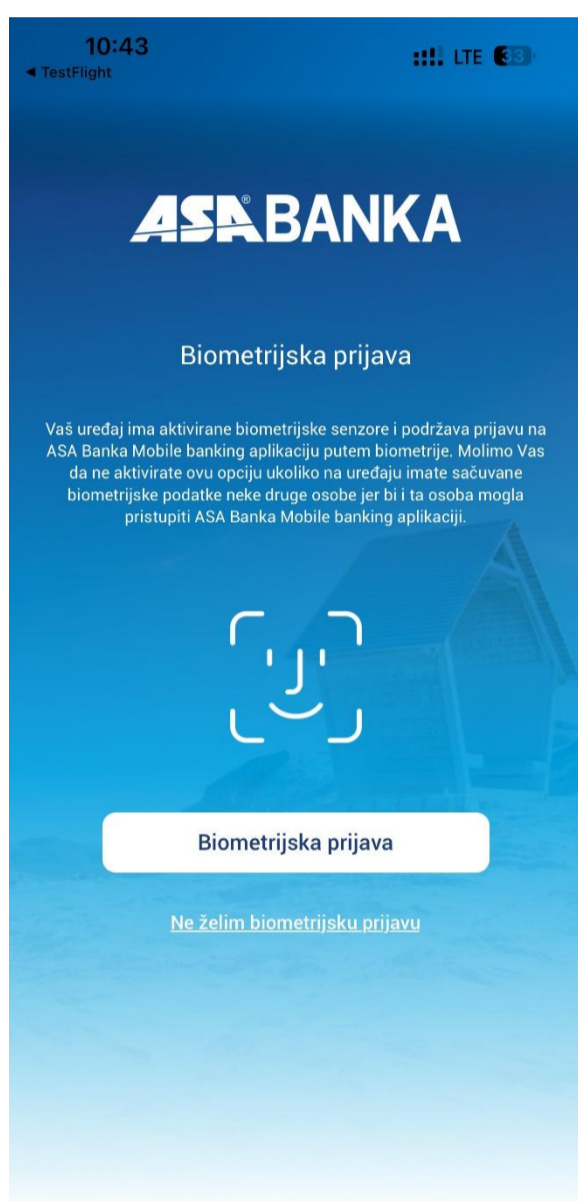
10:43
◀ TestFlight
LTE 33

ASA® BANKA

Biometrijska prijava

Vaš uređaj ima aktivirane biometrijske senzore i podržava prijavu na ASA Banka Mobile banking aplikaciju putem biometrije. Molimo Vas da ne aktivirate ovu opciju ukoliko na uređaju imate sačuvane biometrijske podatke neke druge osobe jer bi i ta osoba mogla pristupiti ASA Banka Mobile banking aplikaciji.

Biometrijska prijava

Ne želim biometrijsku prijavu